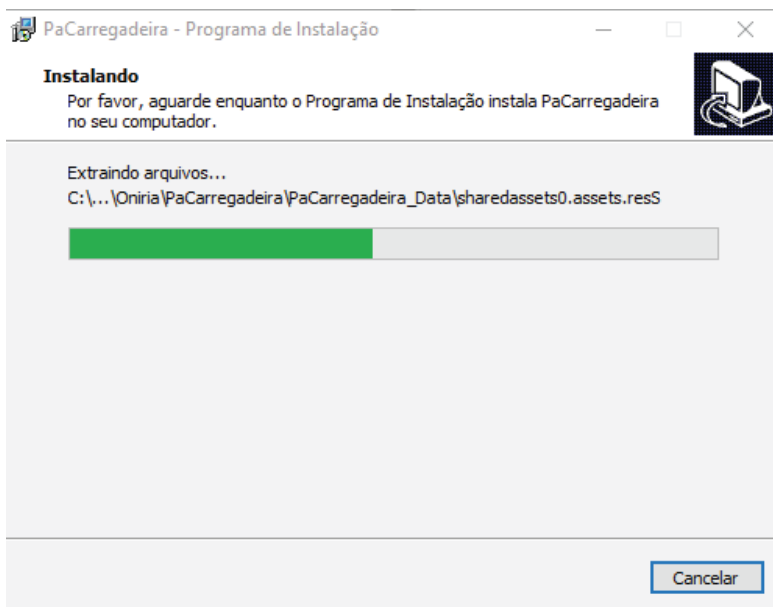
PaCarregadeira - Programa de Instalação

Instalando
Por favor, aguarde enquanto o Programa de Instalação instala PaCarregadeira no seu computador.

Extraindo arquivos...
C:\...\Oniria\PaCarregadeira\PaCarregadeira_Data\sharedassets0.assets.resS

Cancelar